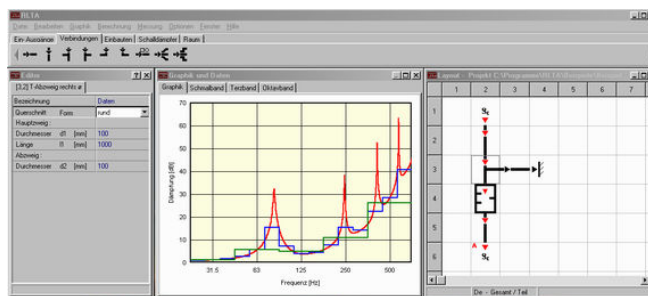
DELTA
Datei Bearbeiten Graphik Berechnung Messung Optionen Fenster Hilfe
Ein-Auslässe Verbindungen Einbauten Schalldämpfer Raum
Editor
[3.2] T-Abzweig rechts a
| Bezeichnung | | Daten |
|---|---|---|
| Querschnitt | Form | rund |
| Hauptzweig | | |
| Durchmesser | d1 [mm] | 100 |
| Länge | l1 [mm] | 1000 |
| Abzweig | | |
| Durchmesser | d2 [mm] | 100 |

Graphik und Daten
Graphik Schmalband Terzband Oktavband
70
60
50
40
30
20
10
0
Dämpfung [dB]
31.5 63 125 250 500
Frequenz [Hz]

Layout - Projekt C:\Programme\DELTA\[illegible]
1 2 3 4 5 6 7
1
2
3
4
5
6
$S_t$
$S_t$
A
De - Gesamt / Teil